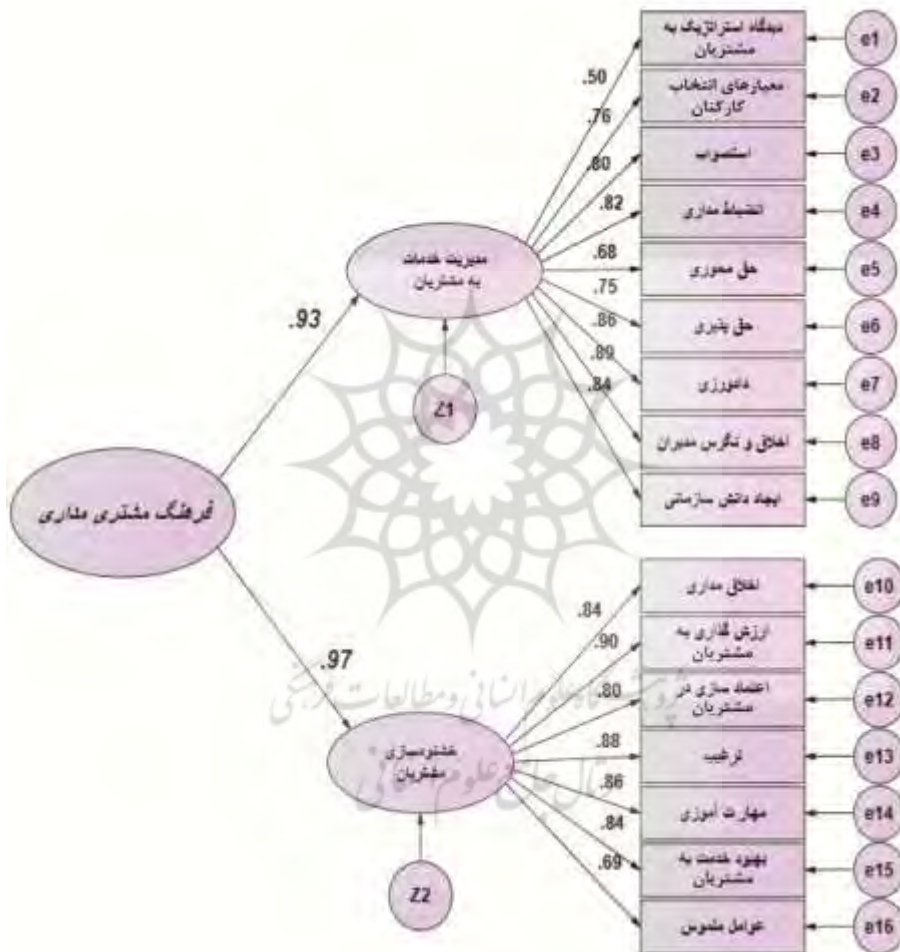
دیدگاه استراتژیک به مشتریان
e1
معیارهای انتخاب کارکنان
e2
استصواب
e3
انضباط مداری
e4
حق محوری
e5
حق پذیری
e6
دانش‌ورزی
e7
اخلاق و نگرش مدیران
e8
ایجاد دانش سازمانی
e9
.50
.76
.80
.82
.68
.75
.86
.89
.84
مدیریت خدمات به مشتریان
.93
Z1
فرهنگ مشتری مداری
.97
خشنودسازی مشتریان
Z2
.84
.90
.80
.88
.86
.84
.69
اخلاق مداری
e10
ارزش گذاری به مشتریان
e11
اعتماد سازی در مشتریان
e12
ترغیب
e13
مهارت آموزی
e14
بهبود خدمت به مشتریان
e15
عوامل ملموس
e16
پژوهشگاه علوم انسانی و مطالعات فرهنگی
پرتال جامع علوم انسانی